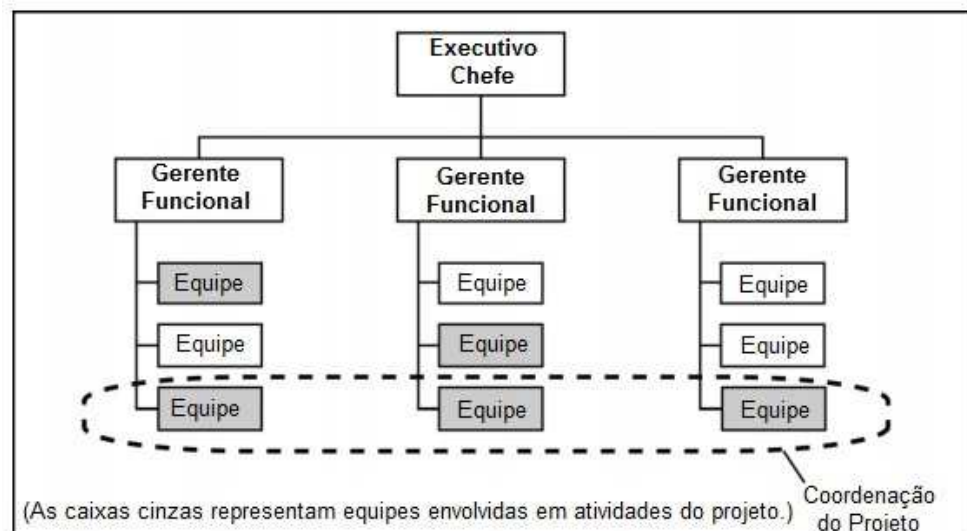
Executivo Chefe

Gerente Funcional

Equipe

Equipe

Equipe

Gerente Funcional

Equipe

Equipe

Equipe

Gerente Funcional

Equipe

Equipe

Equipe

(As caixas cinzas representam equipes envolvidas em atividades do projeto.)

Coordenação do Projeto